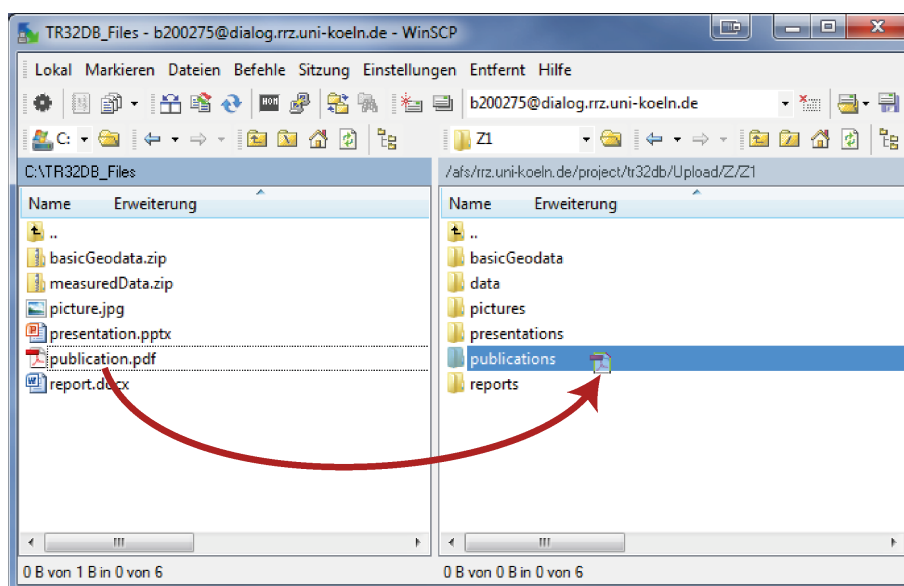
TR32DB_Files - b200275@dialog.rrz.uni-koeln.de - WinSCP

Lokal Markieren Dateien Befehle Sitzung Einstellungen Entfernt Hilfe

b200275@dialog.rrz.uni-koeln.de

C:

Z1

C:\TR32DB_Files

/afs/rrz.uni-koeln.de/project/tr32db/Upload/Z/Z1

| Name | Erweiterung |
|---|---|
| .. | |
| basicGeodata.zip | |
| measuredData.zip | |
| picture.jpg | |
| presentation.pptx | |
| publication.pdf | |
| report.docx | |

| Name | Erweiterung |
|---|---|
| .. | |
| basicGeodata | |
| data | |
| pictures | |
| presentations | |
| publications | |
| reports | |

0 B von 1 B in 0 von 6

0 B von 0 B in 0 von 6